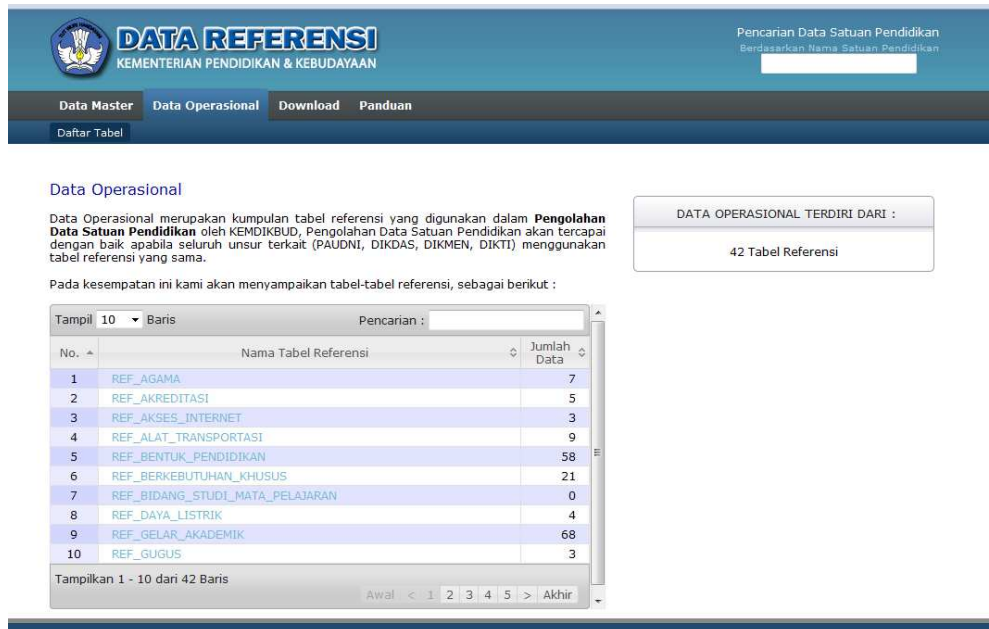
DATA REFERENSI
KEMENTERIAN PENDIDIKAN & KEBUDAYAAN

Pencarian Data Satuan Pendidikan
Berdasarkan Nama Satuan Pendidikan

Data Master Data Operasional Download Panduan
Daftar Tabel

Data Operasional

Data Operasional merupakan kumpulan tabel referensi yang digunakan dalam **Pengolahan Data Satuan Pendidikan** oleh KEMDIKBUD, Pengolahan Data Satuan Pendidikan akan tercapai dengan baik apabila seluruh unsur terkait (PAUDNI, DIKDAS, DIKMEN, DIKTI) menggunakan tabel referensi yang sama.

Pada kesempatan ini kami akan menyampaikan tabel-tabel referensi, sebagai berikut :

Tampil 10 Baris Pencarian :

| No. | Nama Tabel Referensi | Jumlah Data |
|---|---|---|
| 1 | REF_AGAMA | 7 |
| 2 | REF_AKREDITASI | 5 |
| 3 | REF_AKSES_INTERNET | 3 |
| 4 | REF_ALAT_TRANSPORTASI | 9 |
| 5 | REF_BENTUK_PENDIDIKAN | 58 |
| 6 | REF_BERKEBUTUHAN_KHUSUS | 21 |
| 7 | REF_BIDANG_STUDI_MATA_PELAJARAN | 0 |
| 8 | REF_DAYA_LISTRIK | 4 |
| 9 | REF_GELAR_AKADEMIK | 68 |
| 10 | REF_GUGUS | 3 |

Tampilkan 1 - 10 dari 42 Baris
Awal < 1 2 3 4 5 > Akhir

DATA OPERASIONAL TERDIRI DARI :
42 Tabel Referensi